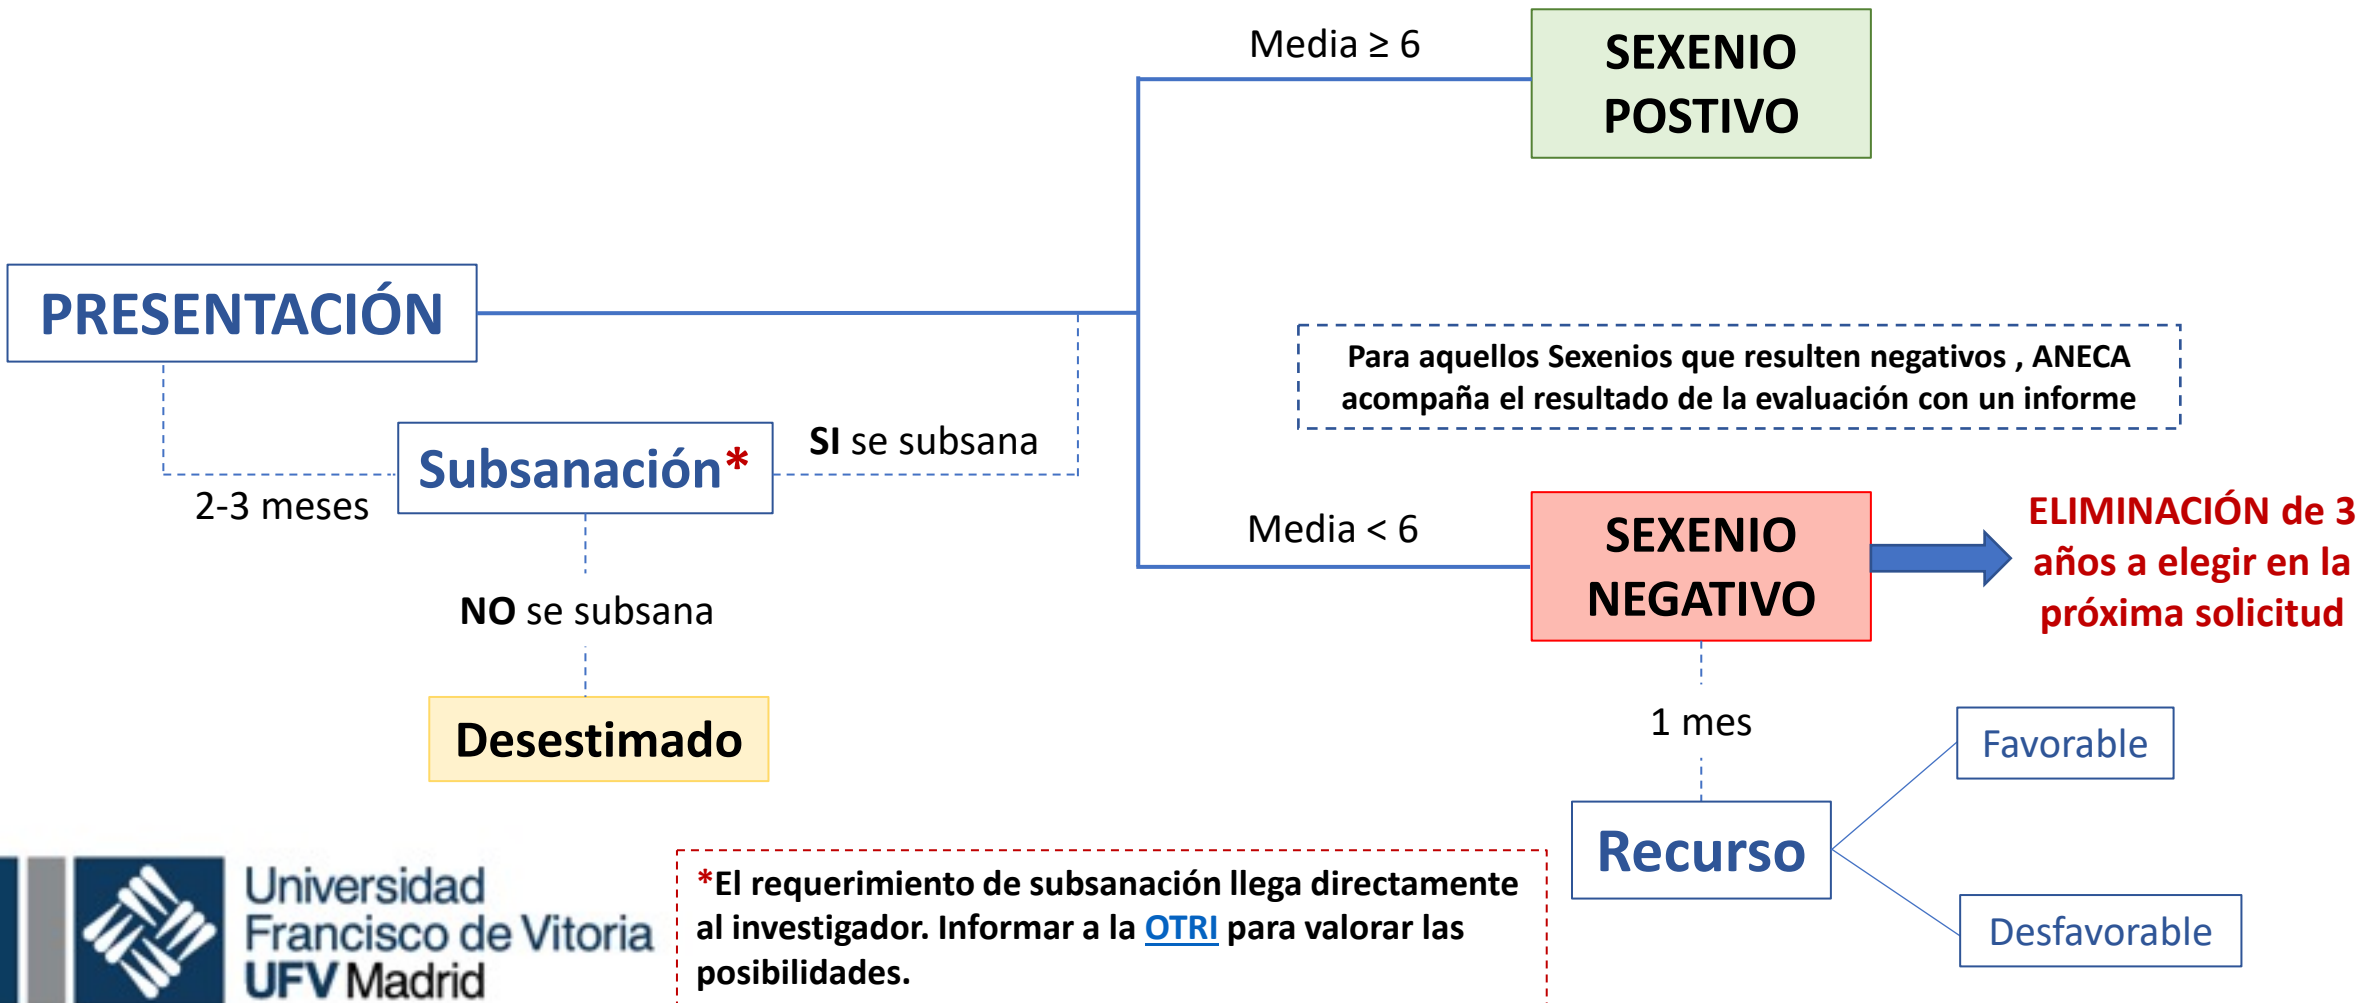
Media ≥ 6

SEXENIO POSTIVO

PRESENTACIÓN

Para aquellos Sexenios que resulten negativos , ANECA acompaña el resultado de la evaluación con un informe

Subsanación*

SI se subsana

2-3 meses

Media < 6

SEXENIO NEGATIVO

ELIMINACIÓN de 3 años a elegir en la próxima solicitud

NO se subsana

Desestimado

1 mes

Favorable

Recurso

Desfavorable

Universidad Francisco de Vitoria UFV Madrid

*El requerimiento de subsanación llega directamente al investigador. Informar a la OTRI para valorar las posibilidades.